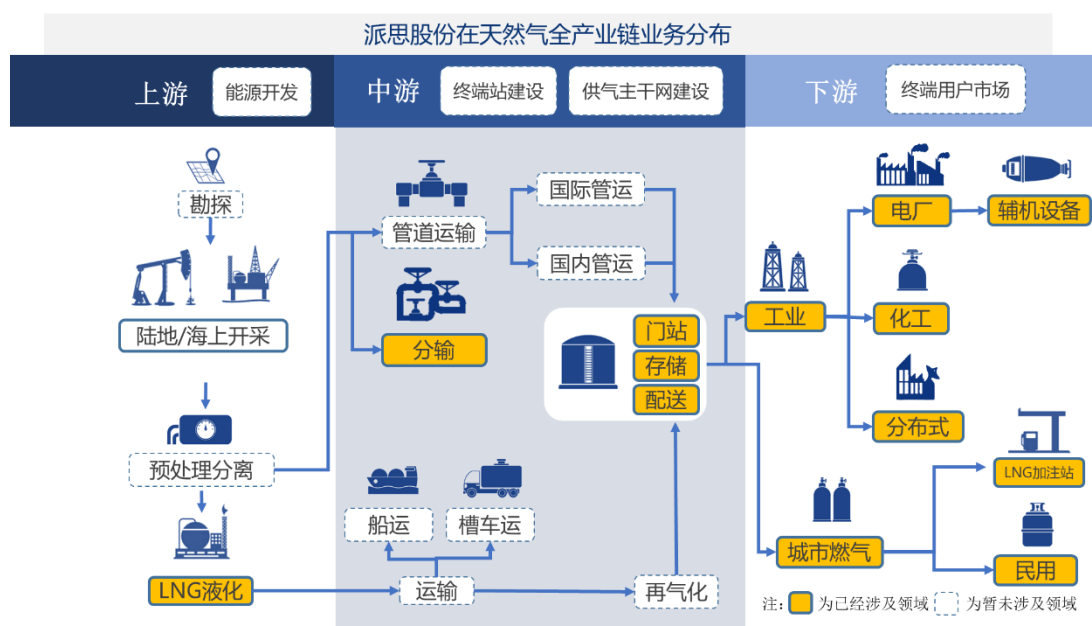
派思股份在天然气全产业链业务分布

上游 能源开发

中游 终端站建设 供气主干网建设

下游 终端用户市场

勘探

陆地/海上开采

预处理分离

LNG液化

管道运输

国际管运

国内管运

分输

门站

存储

配送

船运

槽车运

运输

再气化

工业

电厂

辅机设备

化工

分布式

城市燃气

LNG加注站

民用

注: 为已经涉及领域 为暂未涉及领域